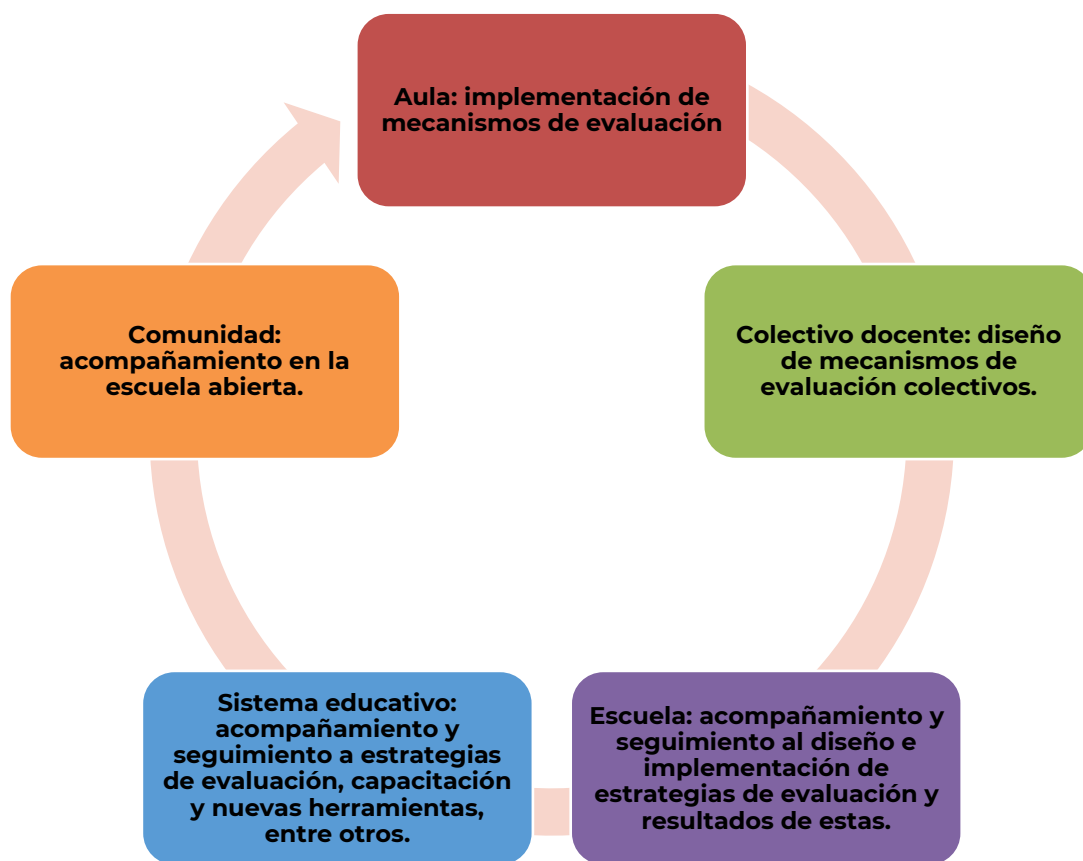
Aula: implementación de mecanismos de evaluación

Colectivo docente: diseño de mecanismos de evaluación colectivos.

Escuela: acompañamiento y seguimiento al diseño e implementación de estrategias de evaluación y resultados de estas.

Sistema educativo: acompañamiento y seguimiento a estrategias de evaluación, capacitación y nuevas herramientas, entre otros.

Comunidad: acompañamiento en la escuela abierta.